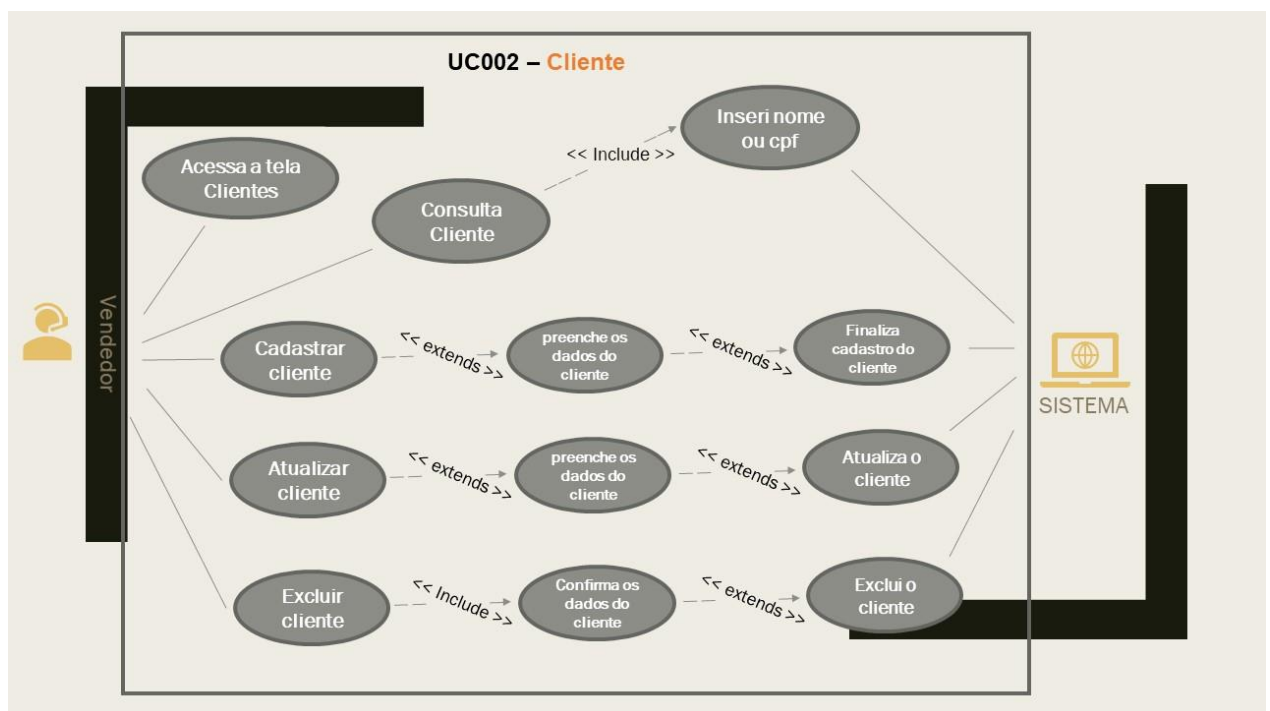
UC002 – Cliente

Vendedor

Acessa a tela Clientes

Consulta Cliente

<< Include >>

Inseri nome ou cpf

Cadastrar cliente

<< extends >>

preenche os dados do cliente

<< extends >>

Finaliza cadastro do cliente

Atualizar cliente

<< extends >>

preenche os dados do cliente

<< extends >>

Atualiza o cliente

Excluir cliente

<< Include >>

Confirma os dados do cliente

<< extends >>

Exclui o cliente

SISTEMA